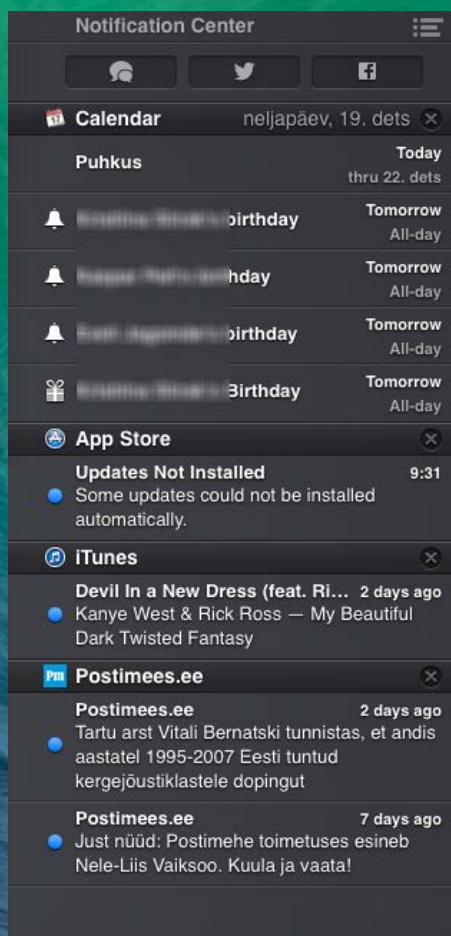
Notification Center

Calendar neljapäev, 19. dets

Puhkus
Today
thru 22. dets

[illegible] birthday
Tomorrow
All-day

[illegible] hday
Tomorrow
All-day

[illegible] birthday
Tomorrow
All-day

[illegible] Birthday
Tomorrow
All-day

App Store

Updates Not Installed 9:31
Some updates could not be installed automatically.

iTunes

Devil In a New Dress (feat. Ri... 2 days ago
Kanye West & Rick Ross — My Beautiful Dark Twisted Fantasy

Pm Postimees.ee

Postimees.ee 2 days ago
Tartu arst Vitali Bernatski tunnistas, et andis aastatel 1995-2007 Eesti tuntud kergejõustiklastele dopingut

Postimees.ee 7 days ago
Just nüüd: Postimehe toimetuses esineb Nele-Liis Vaiksoo. Kuula ja vaata!